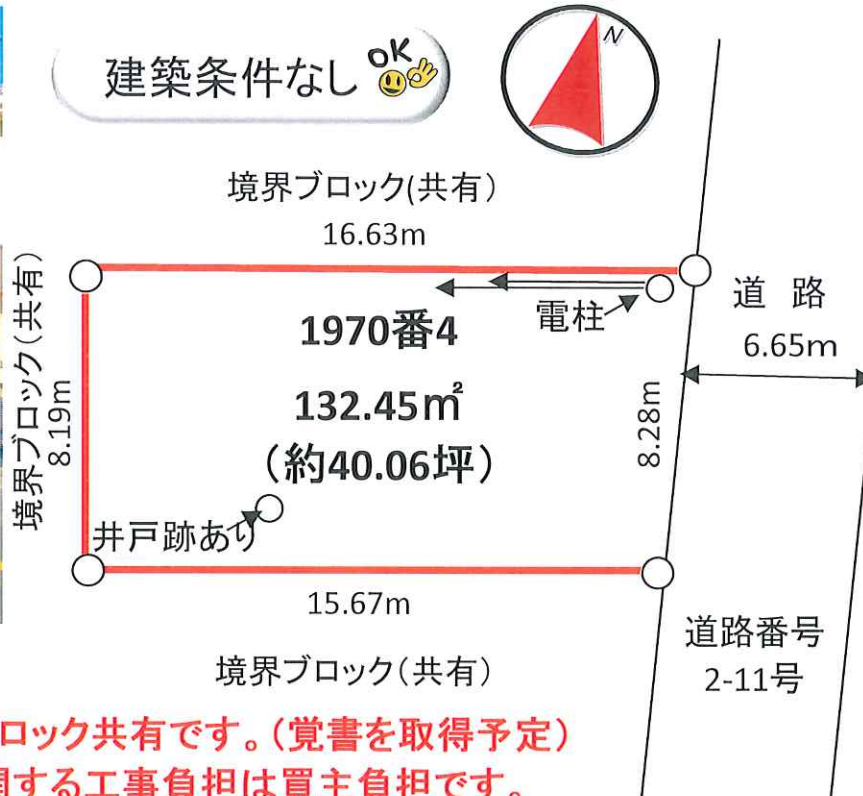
建築条件なし OK

N

境界ブロック(共有)

16.63m

境界ブロック(共有)
8.19m

1970番4

132.45㎡

(約40.06坪)

電柱

井戸跡あり

8.28m

道 路

6.65m

15.67m

境界ブロック(共有)

道路番号
2-11号

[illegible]ロック共有です。(覚書を取得予定)
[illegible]する工事負担は買主負担です。